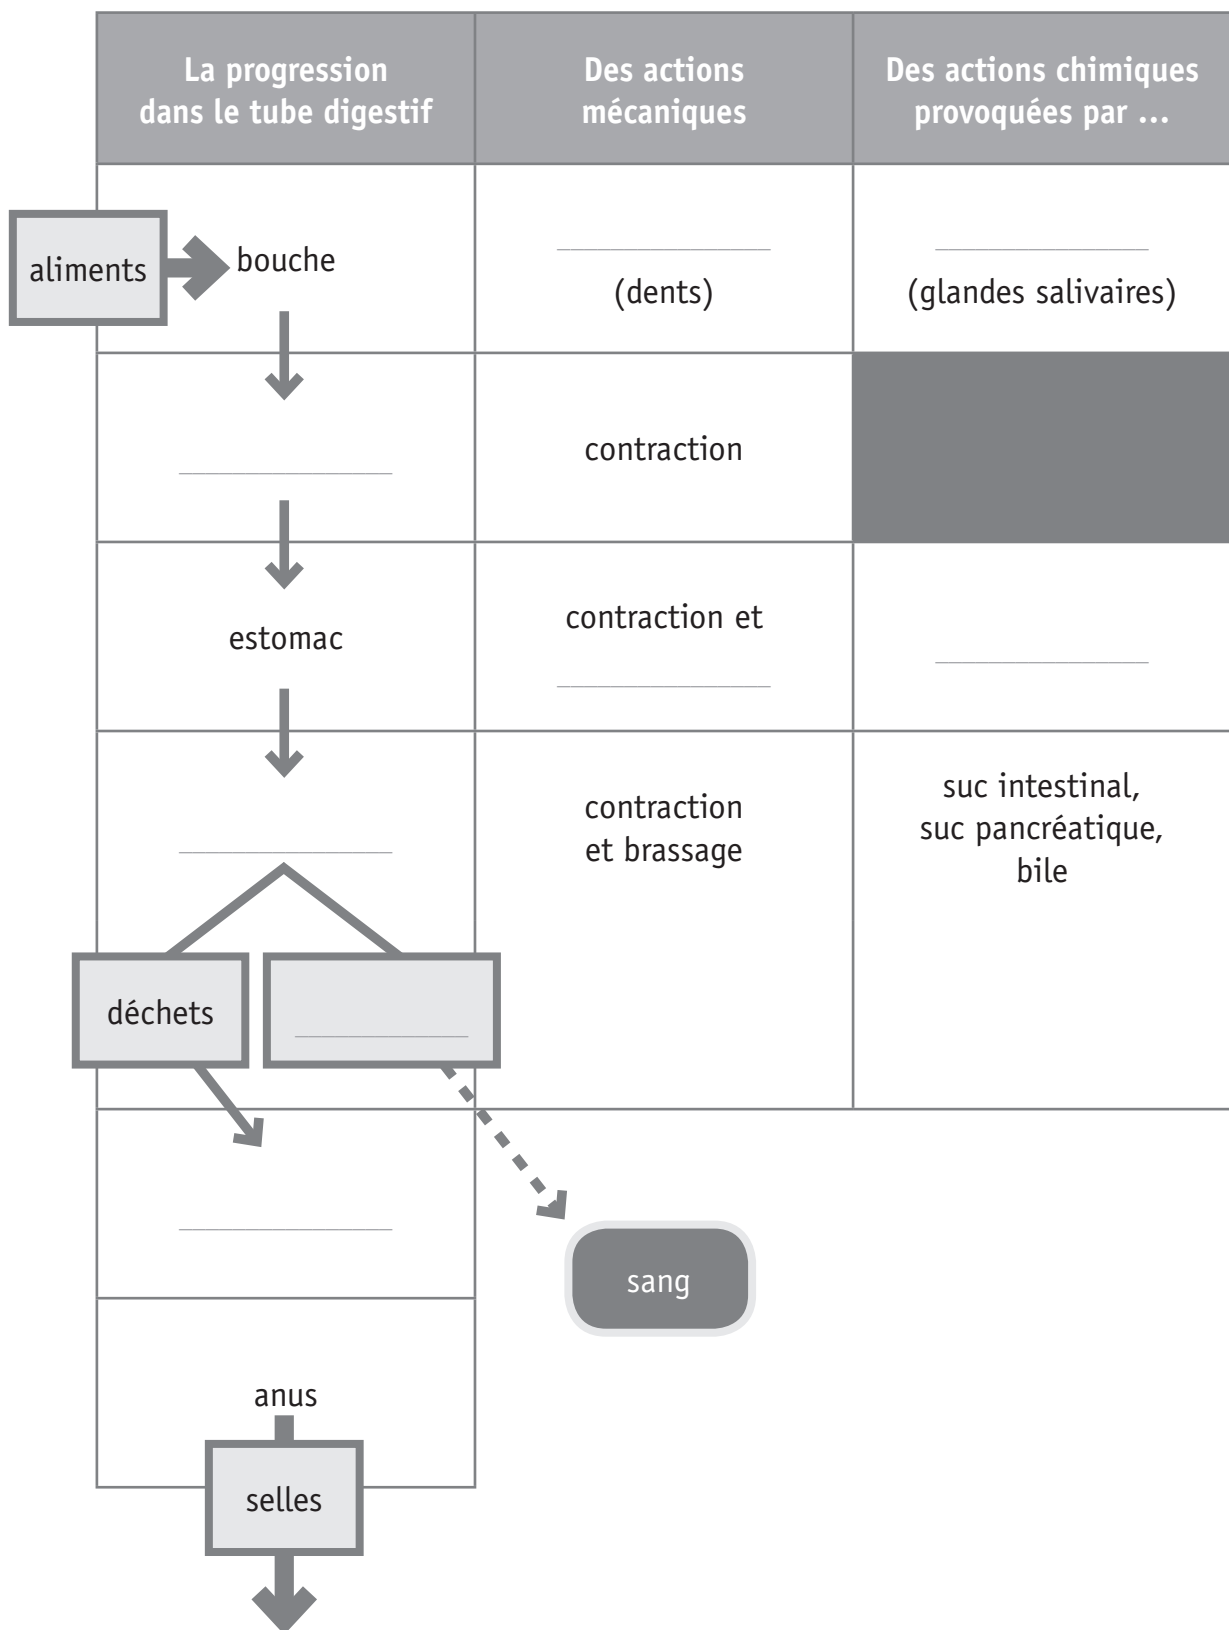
| La progression dans le tube digestif | Des actions mécaniques | Des actions chimiques provoquées par … |
|---|---|---|
| aliments → bouche | ________ (dents) | ________ (glandes salivaires) |
| ________ | contraction | |
| estomac | contraction et ________ | ________ |
| ________ | contraction et brassage | suc intestinal, suc pancréatique, bile |
| ________ | | |
| anus | | |

déchets

________

sang

selles